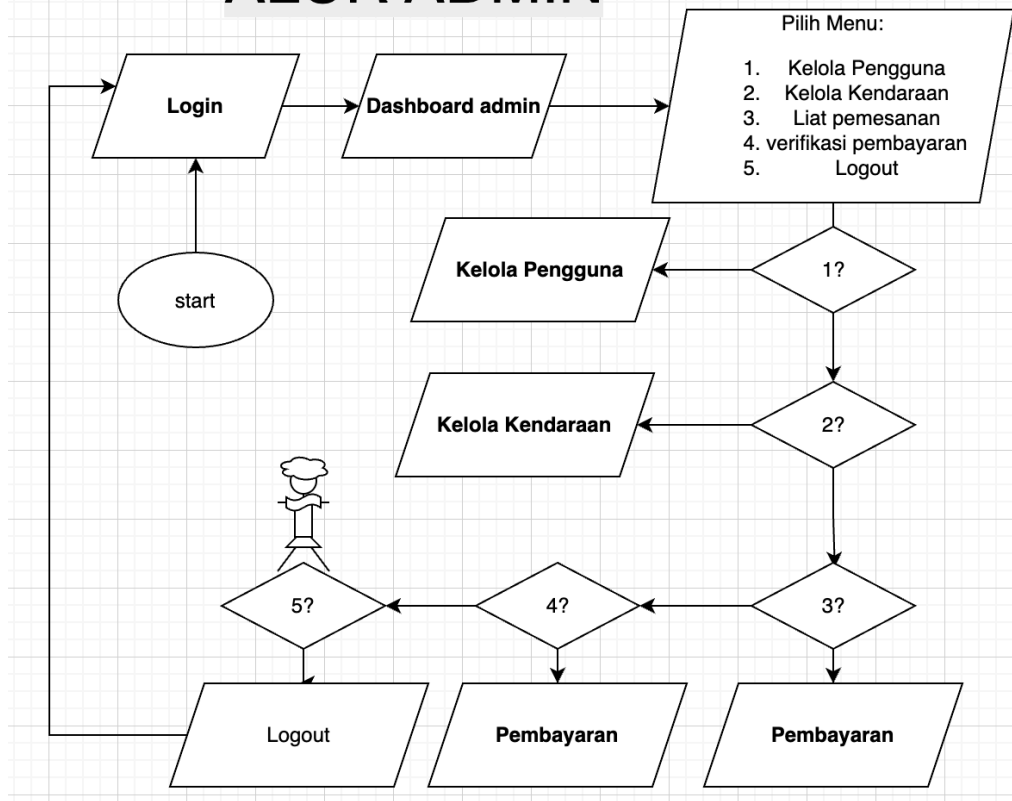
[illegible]

Login

Dashboard admin

Pilih Menu:

1. Kelola Pengguna
2. Kelola Kendaraan
3. Liat pemesanan
4. verifikasi pembayaran
5. Logout

start

Kelola Pengguna

1?

Kelola Kendaraan

2?

5?

4?

3?

Logout

Pembayaran

Pembayaran